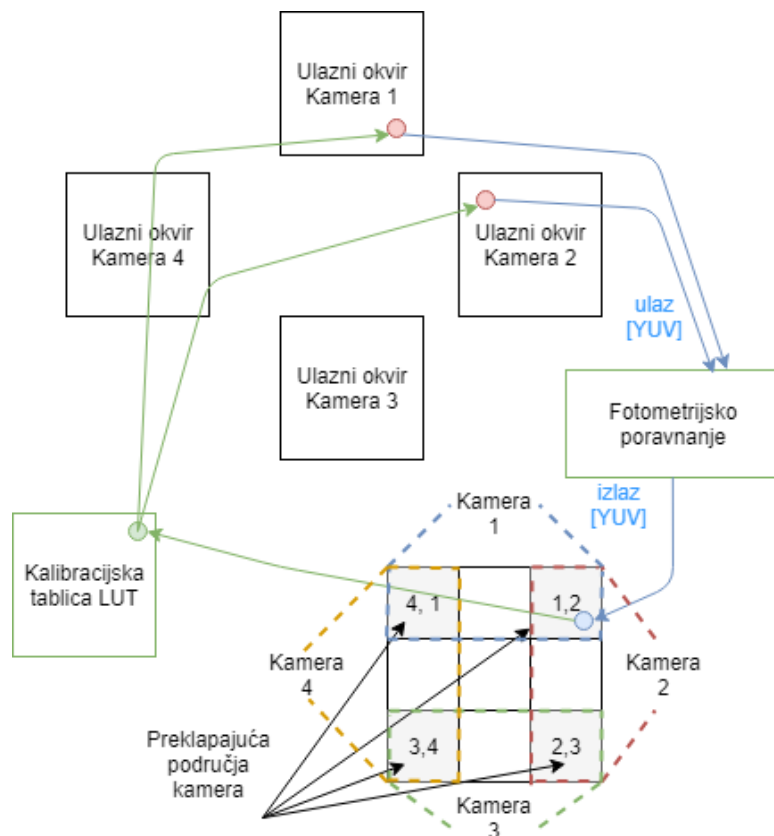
Ulazni okvir Kamera 1

Ulazni okvir Kamera 4

Ulazni okvir Kamera 2

ulaz [YUV]

Ulazni okvir Kamera 3

Fotometrijsko poravnanje

izlaz [YUV]

Kamera 1

Kalibracijska tablica LUT

4, 1

1,2

Kamera 4

Kamera 2

3,4

2,3

Preklapajuća područja kamera

Kamera 3